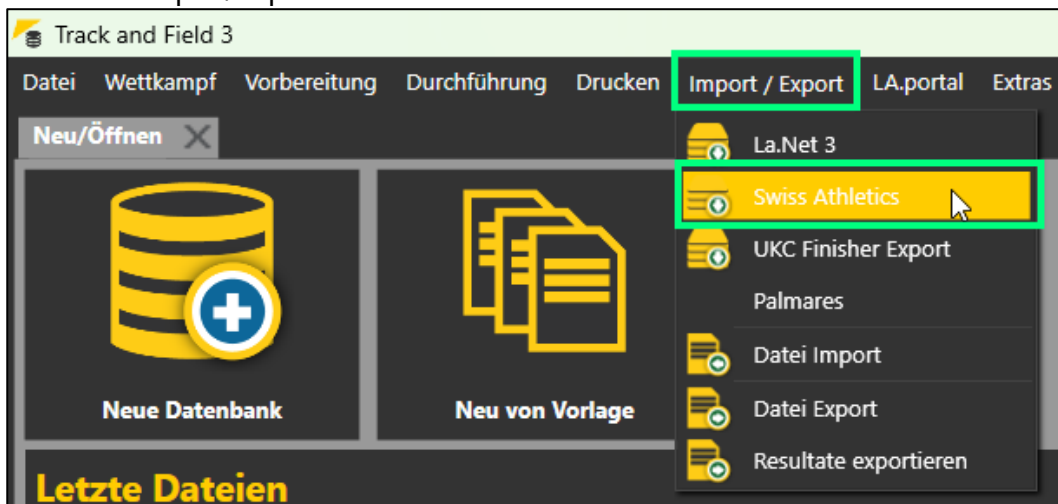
Track and Field 3

Datei Wettkampf Vorbereitung Durchführung Drucken Import / Export LA.portal Extras

Neu/Öffnen

Neue Datenbank

Neu von Vorlage

La.Net 3
Swiss Athletics
UKC Finisher Export
Palmares
Datei Import
Datei Export
Resultate exportieren

Letzte Dateien